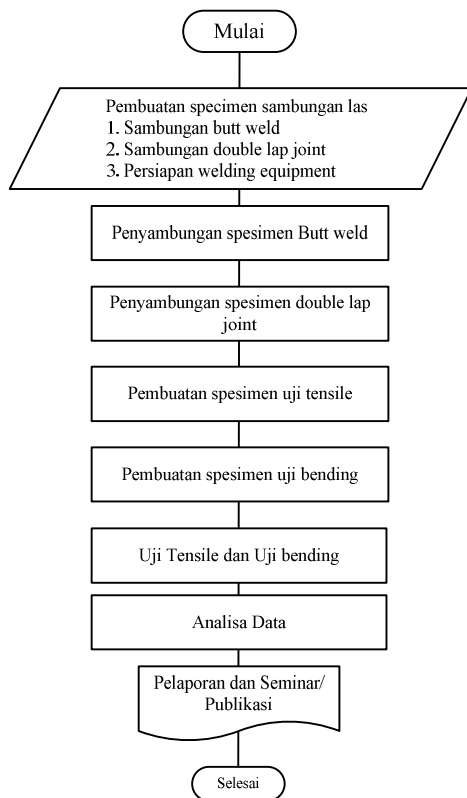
Mulai

Pembuatan specimen sambungan las
1. Sambungan butt weld
2. Sambungan double lap joint
3. Persiapan welding equipment

Penyambungan spesimen Butt weld

Penyambungan spesimen double lap joint

Pembuatan spesimen uji tensile

Pembuatan spesimen uji bending

Uji Tensile dan Uji bending

Analisa Data

Pelaporan dan Seminar/ Publikasi

Selesai